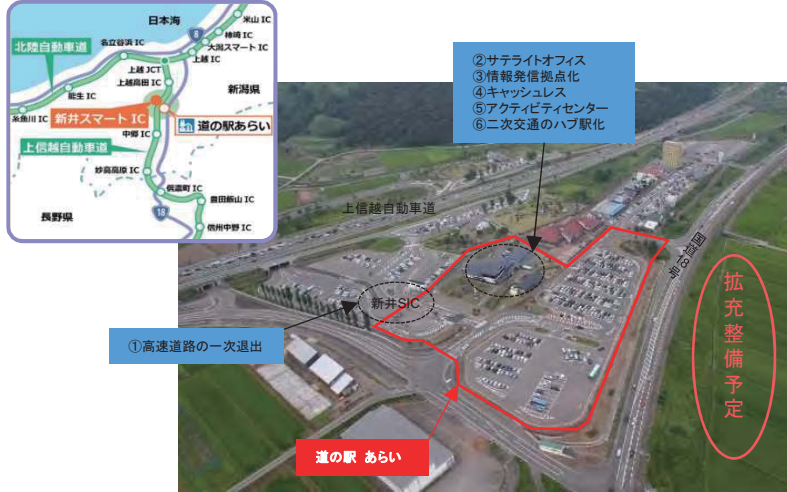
日本海
米山 IC
名立谷浜 IC
柿崎 IC
北陸自動車道
大潟スマート IC
上越 IC
上越 JCT
上越高田 IC
新潟県
能生 IC
糸魚川 IC
新井スマート IC
道の駅あらい
中郷 IC
上信越自動車道
妙高高原 IC
信濃町 IC
豊田飯山 IC
長野県
信州中野 IC
8
18

②サテライトオフィス
③情報発信拠点化
④キャッシュレス
⑤アクティビティセンター
⑥二次交通のハブ駅化

上信越自動車道
国道18号
新井SIC
①高速道路の一次退出
拡充整備予定
道の駅 あらい